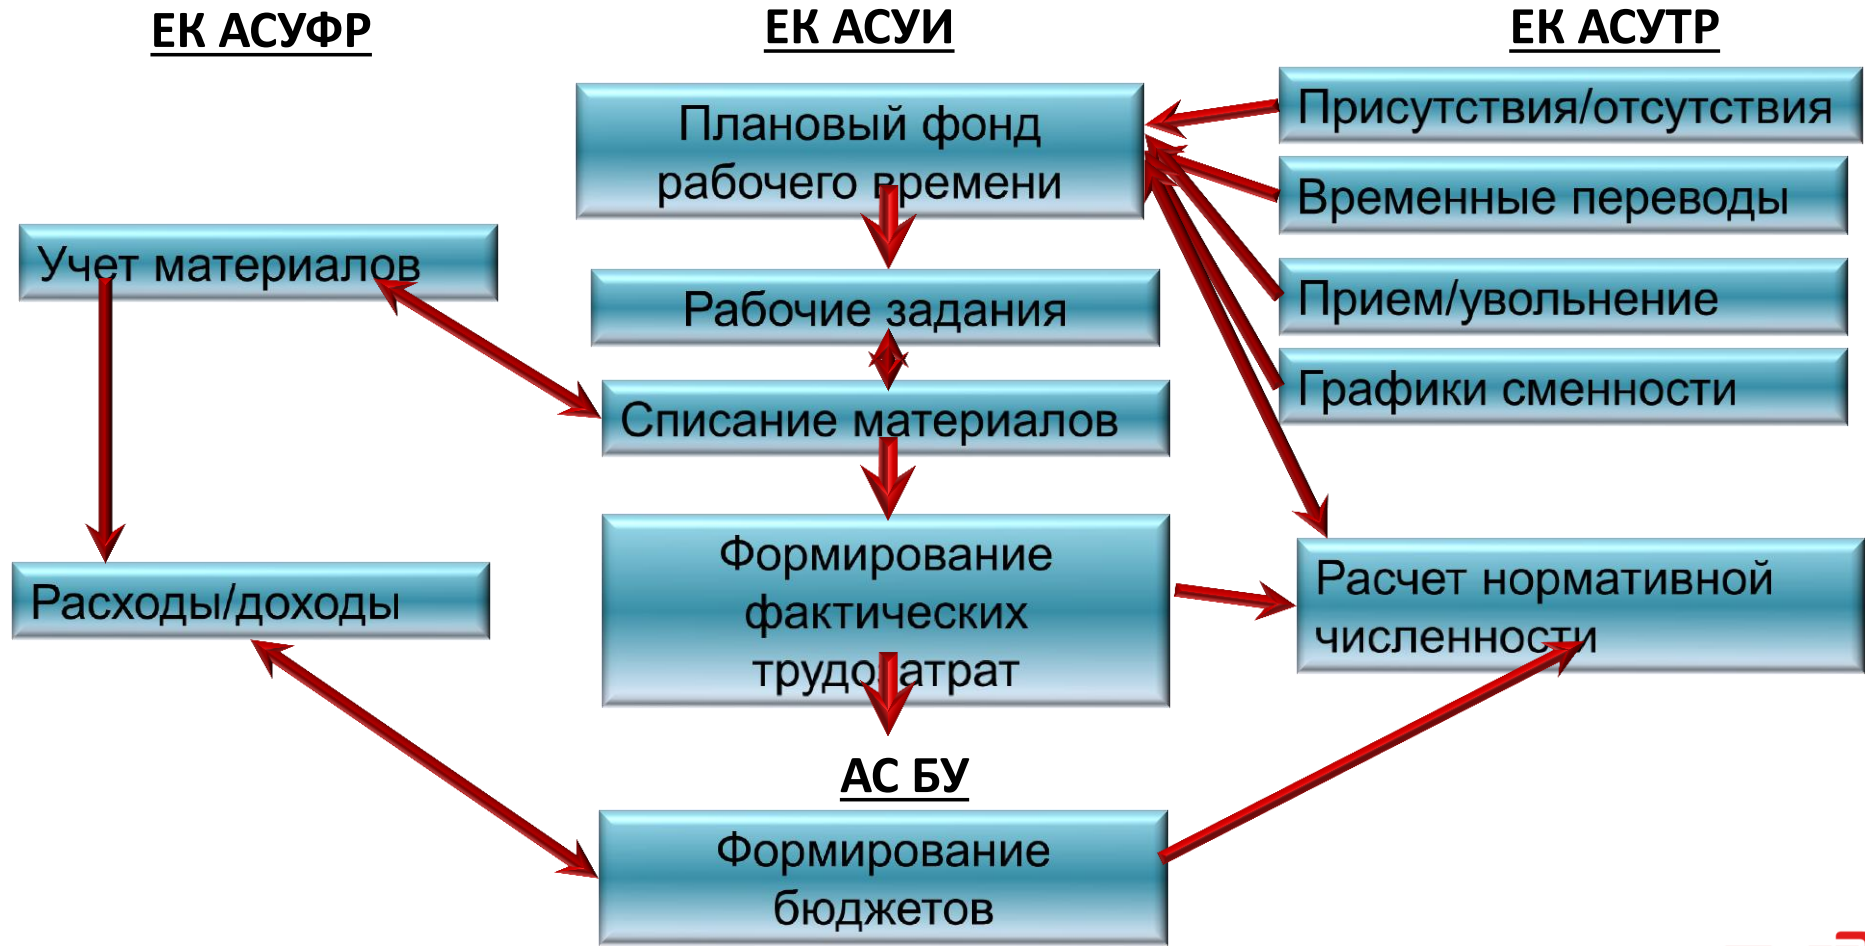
ЕК АСУФР

ЕК АСУИ

ЕК АСУТР

Плановый фонд рабочего времени

Присутствия/отсутствия

Временные переводы

Учет материалов

Рабочие задания

Прием/увольнение

Графики сменности

Списание материалов

Формирование фактических трудозатрат

Расчет нормативной численности

Расходы/доходы

АС БУ

Формирование бюджетов